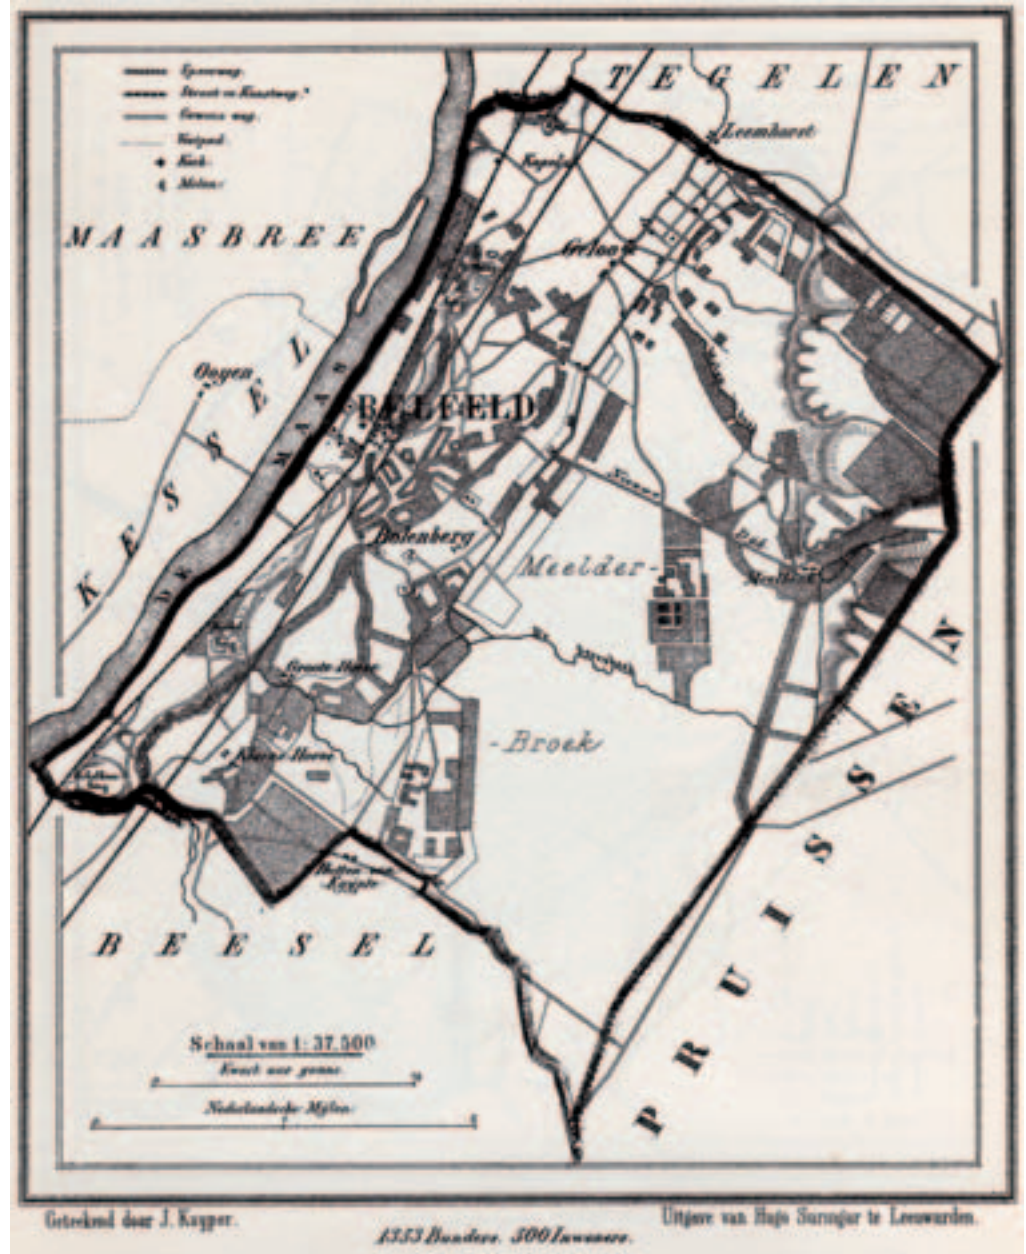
Spoorweg.
Straat- en Kunstweg.
Gewone weg.
Voetpad.
Kerk.
Molen.

TEGELEN
Leemhorst
Kapelle
Gelaar
MAASBREE
KESSEL
Ooyen
DE MAAS
BELFELD
Bolenberg
Meelder-
Groote Hove
Kleine Hove
-Broek
Hoeve van Kuypers
Nieuwe Dijk
Heidhof
BEESEL
PRUISSEN

Schaal van 1: 37.500
Kwart uur gaans.
Nederlandsche Mijlen.

Geteekend door J. Kuyper.
Uitgave van Hugo Suringar te Leeuwarden.
1353 Bunders. 500 Inwoners.